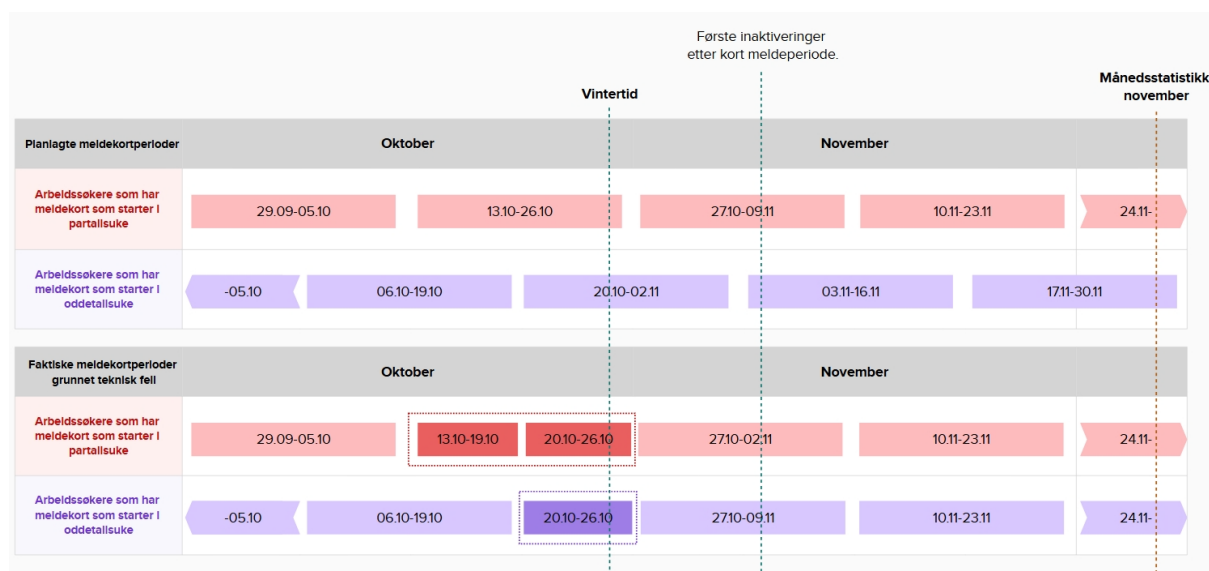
Første inaktiveringer etter kort meldeperiode.

Vintertid

Månedsstatistikk november

| Planlagte meldekortperioder | Oktober | | | November | | |
|---|---|---|---|---|---|---|
| Arbeidssøkere som har meldekort som starter i partallsuke | 29.09-05.10 | 13.10-26.10 | | 27.10-09.11 | 10.11-23.11 | 24.11- |
| Arbeidssøkere som har meldekort som starter i oddetallsuke | -05.10 | 06.10-19.10 | 20.10-02.11 | 03.11-16.11 | 17.11-30.11 | |

| Faktiske meldekortperioder grunnet teknisk feil | Oktober | | | November | | |
|---|---|---|---|---|---|---|
| Arbeidssøkere som har meldekort som starter i partallsuke | 29.09-05.10 | 13.10-19.10 | 20.10-26.10 | 27.10-02.11 | 10.11-23.11 | 24.11- |
| Arbeidssøkere som har meldekort som starter i oddetallsuke | -05.10 | 06.10-19.10 | 20.10-26.10 | 27.10-09.11 | 10.11-23.11 | 24.11- |